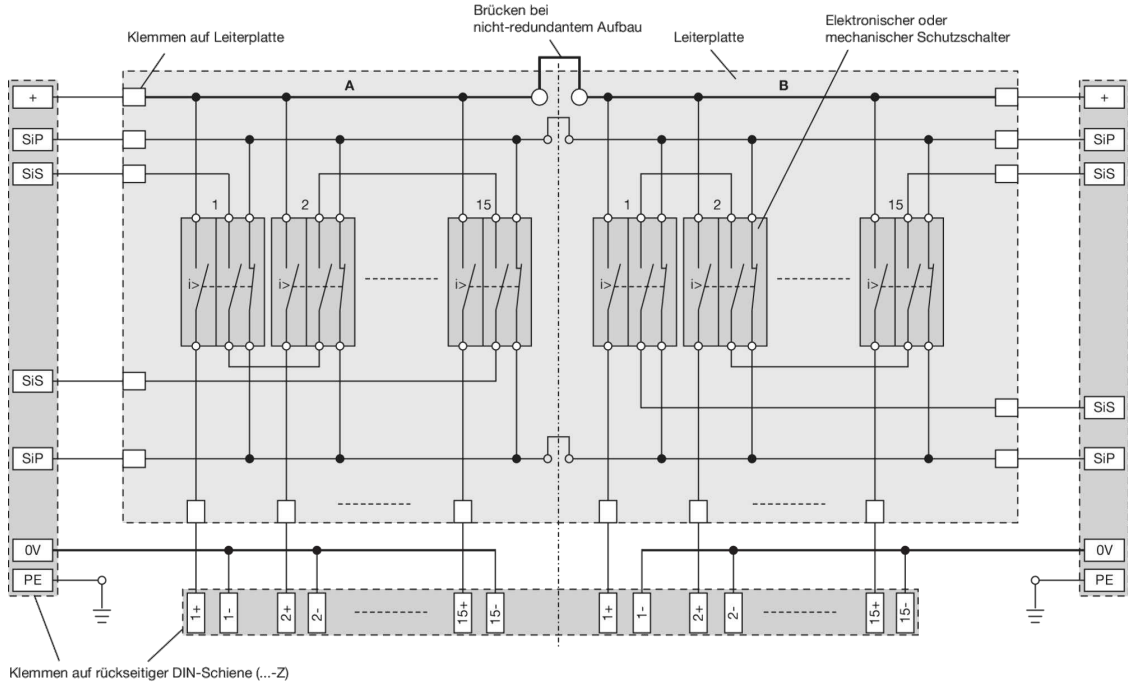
Klemmen auf Leiterplatte

Brücken bei nicht-redundantem Aufbau

Leiterplatte

Elektronischer oder mechanischer Schutzschalter

A

B

+

SiP

SiS

1

2

15

i>

i>

i>

1

2

15

i>

i>

i>

+

SiP

SiS

SiS

SiS

SiP

SiP

0V

PE

0V

PE

1+

1-

2+

2-

15+

15-

1+

1-

2+

2-

15+

15-

Klemmen auf rückseitiger DIN-Schiene (...-Z)